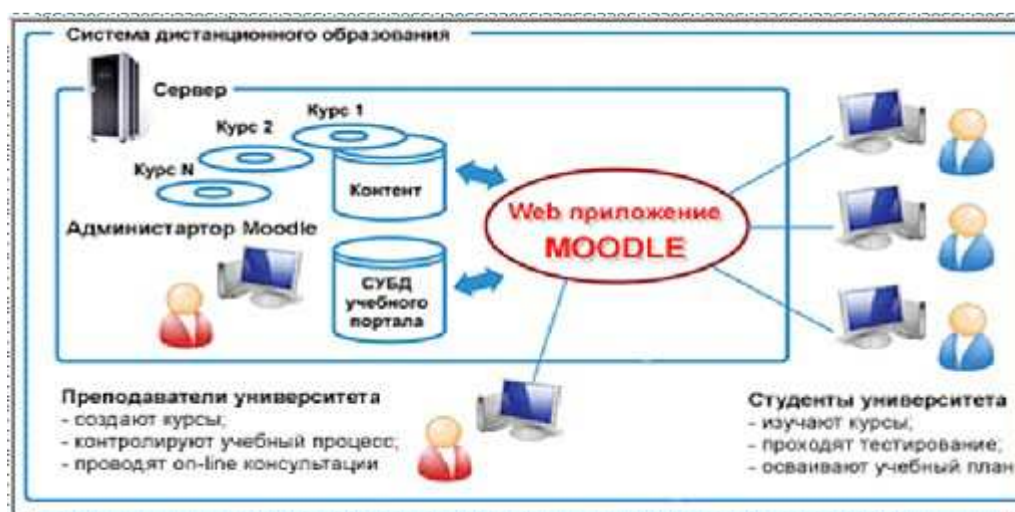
Система дистанционного образования

Сервер

Курс 1

Курс 2

Курс N

Контент

Администартор Moodle

СУБД учебного портала

Web приложение MOODLE

Преподаватели университета
- создают курсы;
- контролируют учебный процесс;
- проводят on-line консультации

Студенты университета
- изучают курсы;
- проходят тестирование;
- осваивают учебный план